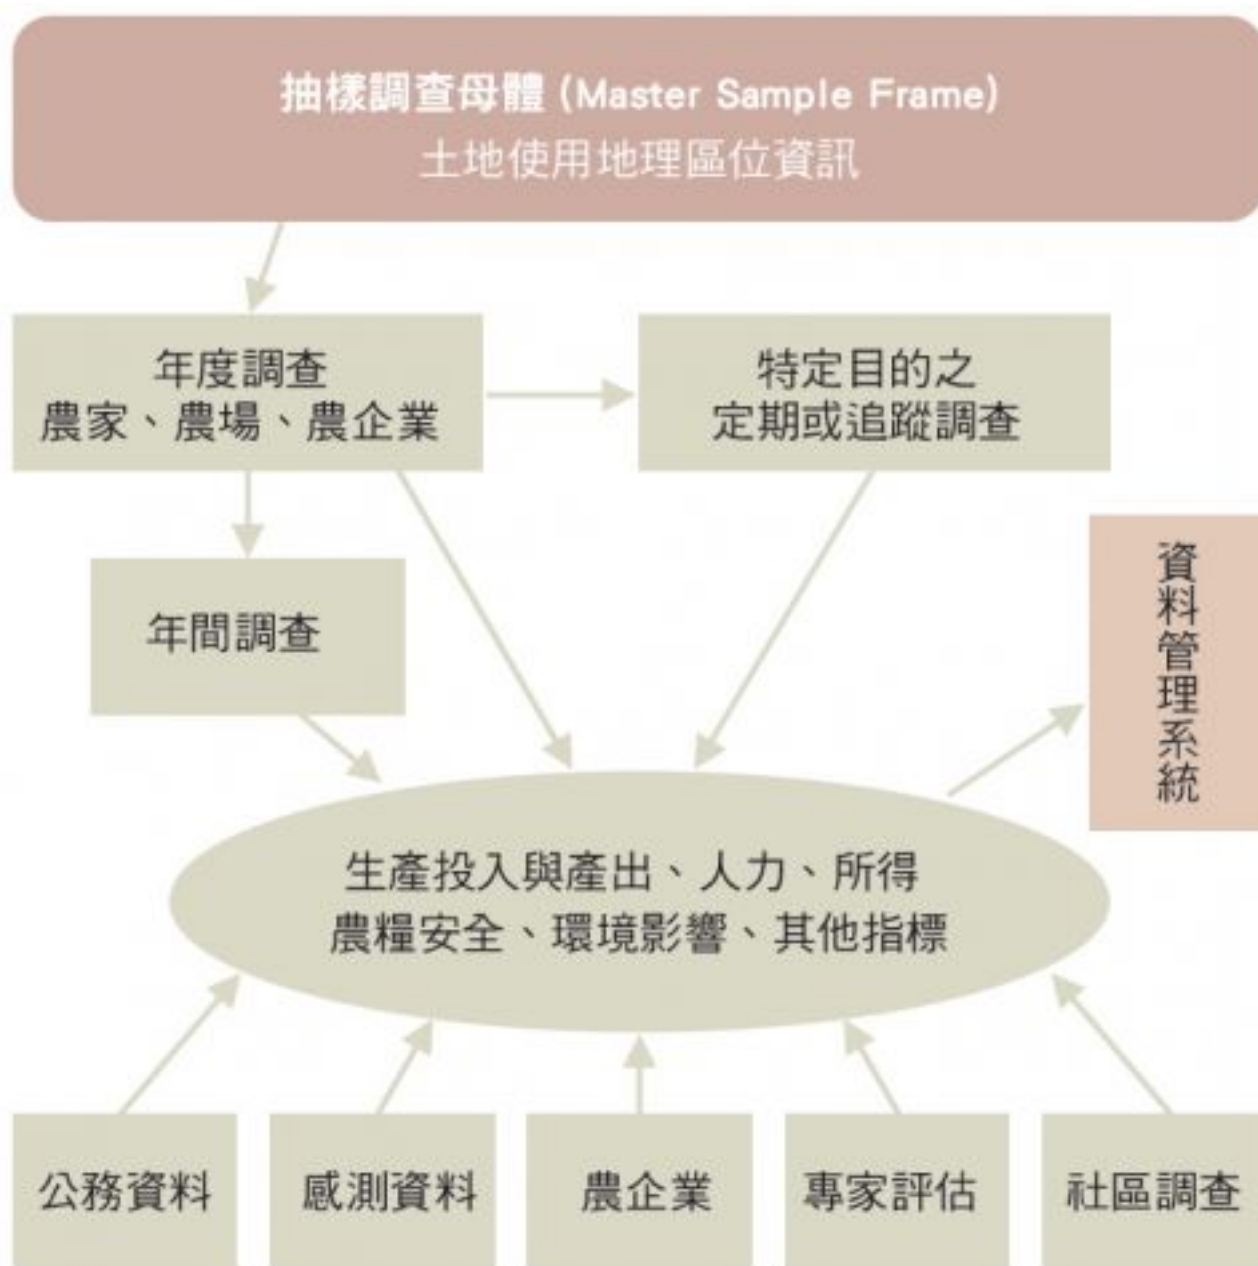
抽樣調查母體 (Master Sample Frame)
土地使用地理區位資訊

年度調查
農家、農場、農企業

特定目的之
定期或追蹤調查

年間調查

資料管理系統

生產投入與產出、人力、所得
農糧安全、環境影響、其他指標

公務資料

感測資料

農企業

專家評估

社區調查